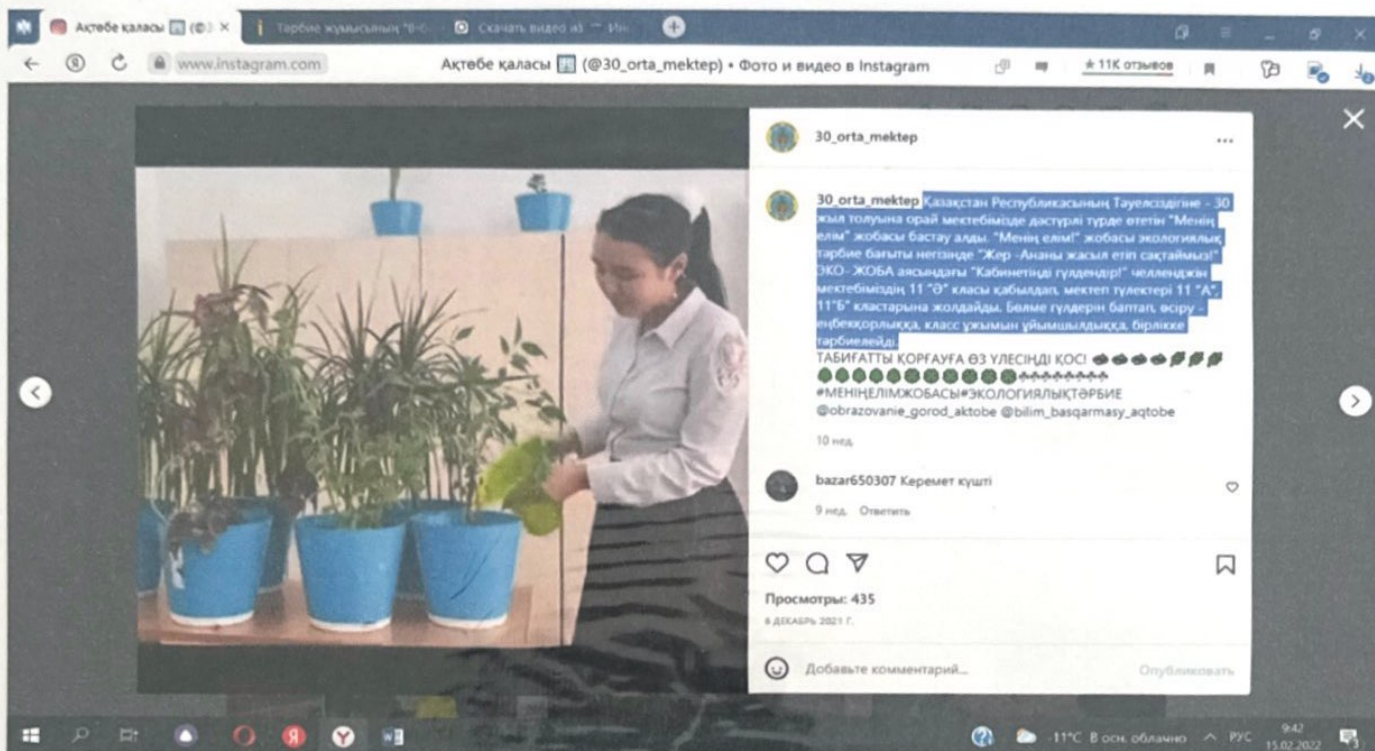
Ақтөбе қаласы (@) ×
Тәрбие жұмысының "6-О
Скачать видео из Ин

www.instagram.com
Ақтөбе қаласы (@30_orta_mektep) • Фото и видео в Instagram
★ 11К отзывов

30_orta_mektep

30_orta_mektep Қазақстан Республикасының Тәуелсіздігіне - 30 жыл толуына орай мектебімізде дәстүрлі түрде өтетін "Менің елім" жобасы бастау алды. "Менің елім!" жобасы экологиялық тәрбие бағыты негізінде "Жер -Ананы жасыл етіп сақтаймыз!" ЭКО- ЖОБА аясындағы "Кабинетіңді гүлдендір!" челленджін мектебіміздің 11 "Ә" класы қабылдап, мектеп түлектері 11 "А", 11"Б" кластарына жолдайды. Бөлме гүлдерін баптап, өсіру - еңбекқорлыққа, класс ұжымын ұйымшылдыққа, бірлікке тәрбиелейді.
ТАБИҒАТТЫ ҚОРҒАУҒА ӨЗ ҮЛЕСІҢДІ ҚОС!
#МЕНІҢЕЛІМЖОБАСЫ#ЭКОЛОГИЯЛЫҚТӘРБИЕ
@obrazovanie_gorod_aktobe @bilim_basqarmasy_aqtobe
10 нед.

bazar650307 Керемет күшті
9 нед. Ответить

Просмотры: 435
8 ДЕКАБРЬ 2021 Г.

Добавьте комментарий...
Опубликовать

-11°C В осн. облачно
РУС
9:42
15.02.2022